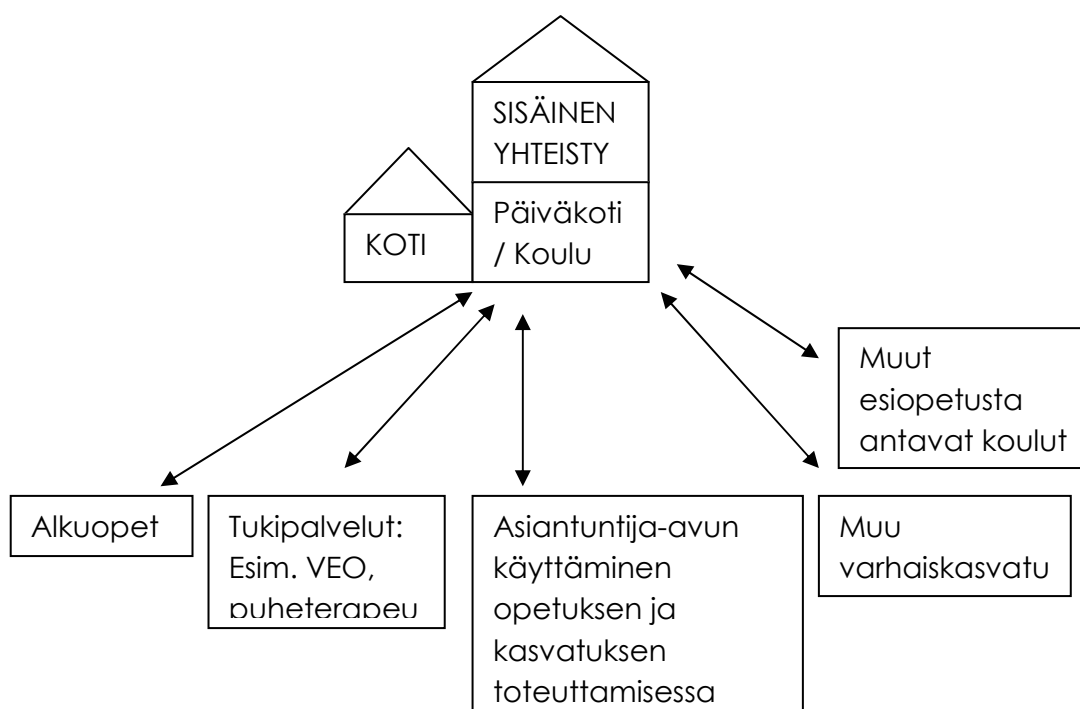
SISÄINEN YHTEISTY

KOTI

Päiväkoti / Koulu

Muut esiopetusta antavat koulut

Alkuopet

Tukipalvelut: Esim. VEO, puheterapeu

Asiantuntija-avun käyttäminen opetuksen ja kasvatuksen toteuttamisessa

Muu varhaiskasvatu